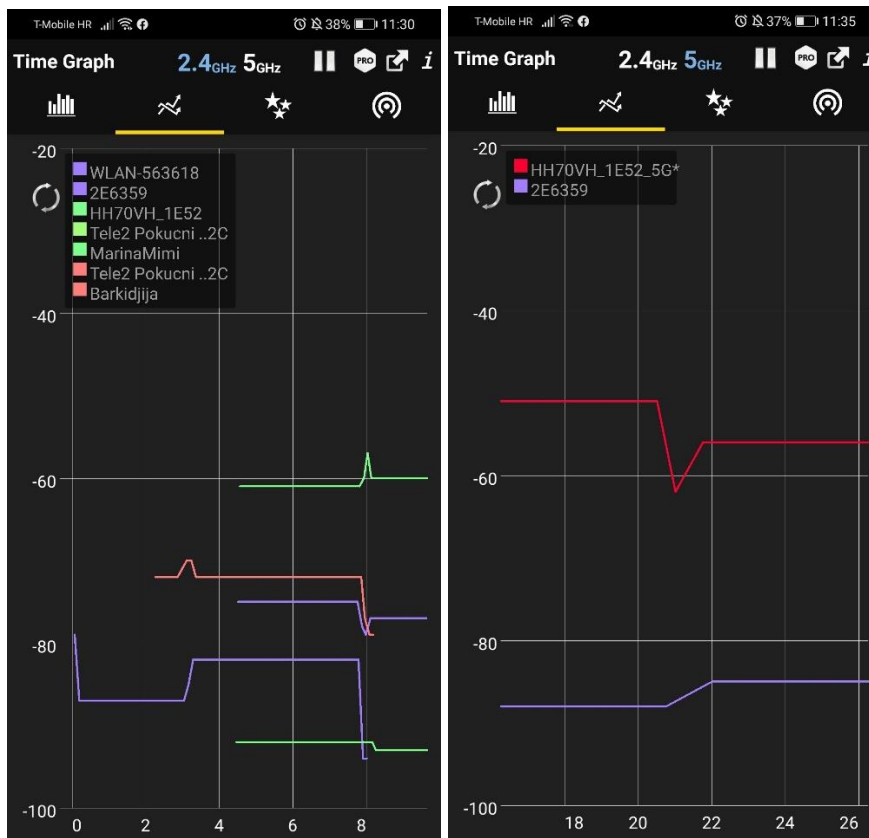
T-Mobile HR 38% 11:30

Time Graph 2.4GHz 5GHz PRO i

-20
WLAN-563618
2E6359
HH70VH_1E52
Tele2 Pokucni ..2C
MarinaMimi
Tele2 Pokucni ..2C
Barkidjija
-40
-60
-80
-100
0 2 4 6 8

T-Mobile HR 37% 11:35

Time Graph 2.4GHz 5GHz PRO i

-20
HH70VH_1E52_5G*
2E6359
-40
-60
-80
-100
18 20 22 24 26